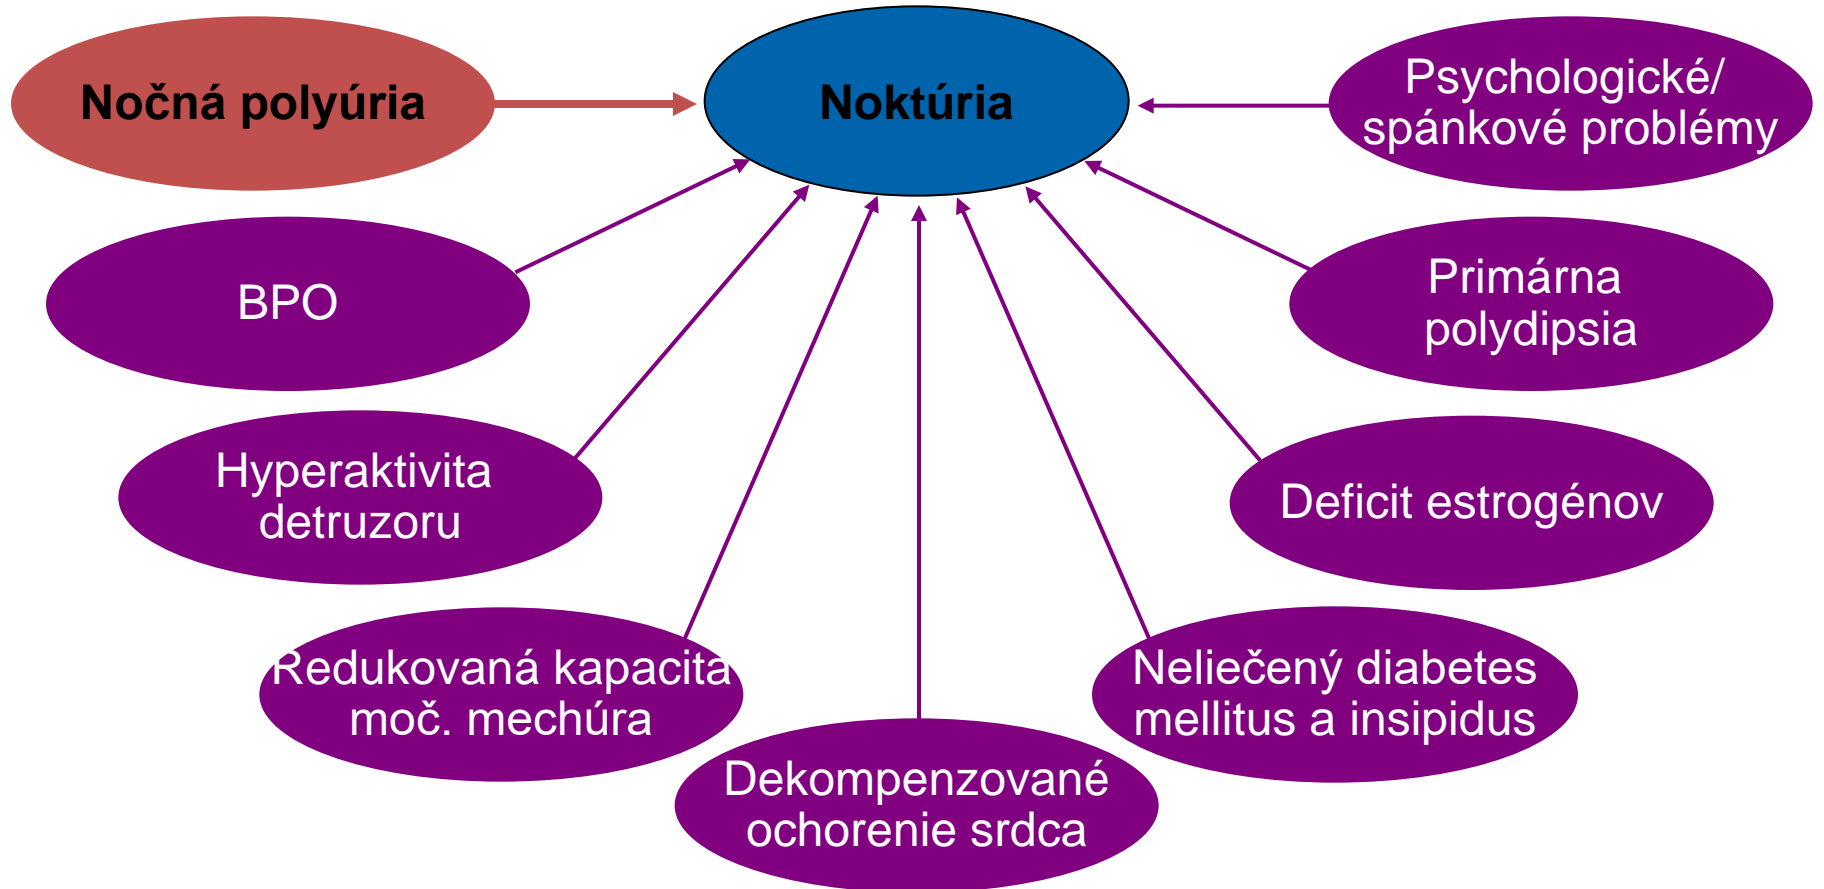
Nočná polyúria

Noktúria

Psychologické/ spánkové problémy

BPO

Primárna polydipsia

Hyperaktivita detruzoru

Deficit estrogénov

Redukovaná kapacita moč. mechúra

Neliečený diabetes mellitus a insipidus

Dekompenzované ochorenie srdca